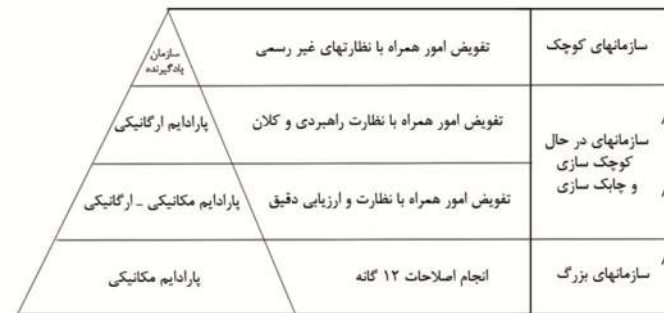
| | | |
|---|---|---|
| سازمانهای کوچک | تفویض امور همراه با نظارتهای غیر رسمی | سازمان یادگیرنده |
| سازمانهای در حال کوچک سازی و چابک سازی | تفویض امور همراه با نظارت راهبردی و کلان | پارادایم ارگانیکی |
| | تفویض امور همراه با نظارت و ارزیابی دقیق | پارادایم مکانیکی ـ ارگانیکی |
| سازمانهای بزرگ | انجام اصلاحات ۱۲ گانه | پارادایم مکانیکی |